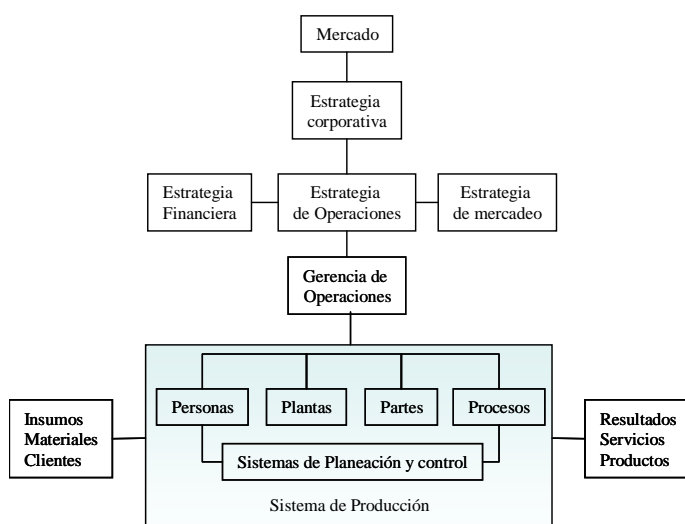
Mercado

Estrategia corporativa

Estrategia Financiera

Estrategia de Operaciones

Estrategia de mercadeo

Gerencia de Operaciones

Insumos
Materiales
Clientes

Personas

Plantas

Partes

Procesos

Resultados
Servicios
Productos

Sistemas de Planeación y control

Sistema de Producción